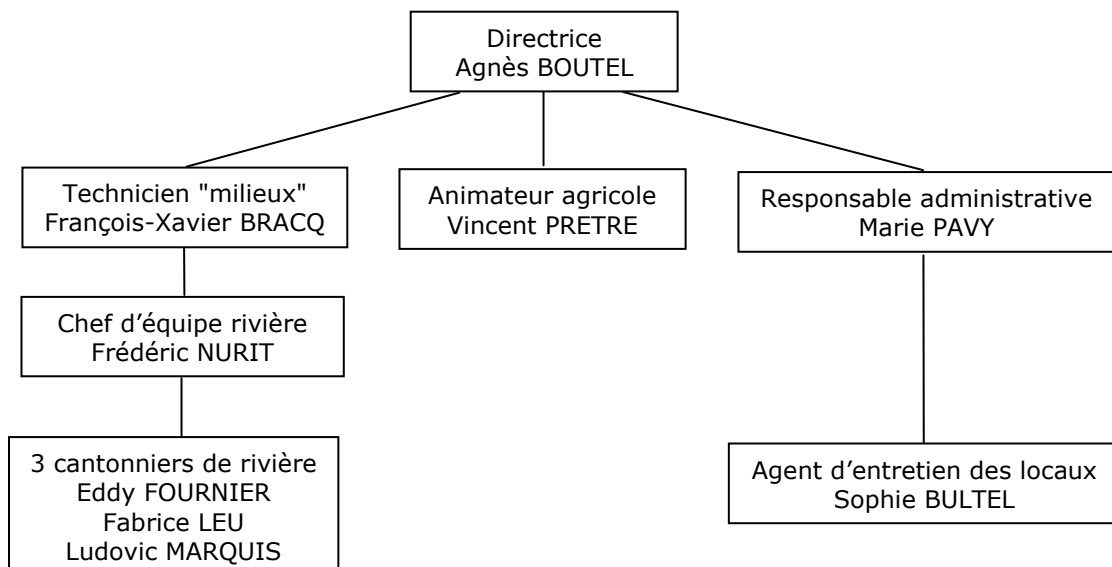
Directrice
Agnès BOUTEL

Technicien "milieux"
François-Xavier BRACQ

Animateur agricole
Vincent PRETRE

Responsable administrative
Marie PAVY

Chef d'équipe rivière
Frédéric NURIT

3 cantonniers de rivière
Eddy FOURNIER
Fabrice LEU
Ludovic MARQUIS

Agent d'entretien des locaux
Sophie BULTEL